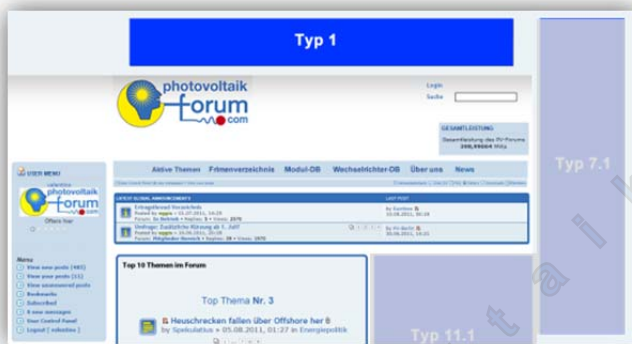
Typ 1

photovoltaik forum .com

Login
Suche

GESAMTLEISTUNG
Gesamtleistung des PV-Forums 200,99004 MWp

Typ 7.1

USER MENU

photovoltaik forum .com

Menu
View new posts
View your posts
View unanswered posts
Bookmarks
Subscribed
Private messages
User Control Panel
Logout

Aktive Themen   Firmenverzeichnis   Modul-DB   Wechselrichter-DB   Über uns   News

LATEST GLOBAL ANNOUNCEMENTS
LAST POST

Top 10 Themen im Forum

Top Thema Nr. 3

Heuschrecken fallen über Offshore her 8
by Spekulatius » 05.08.2011, 01:27 in Energiepolitik

Typ 11.1